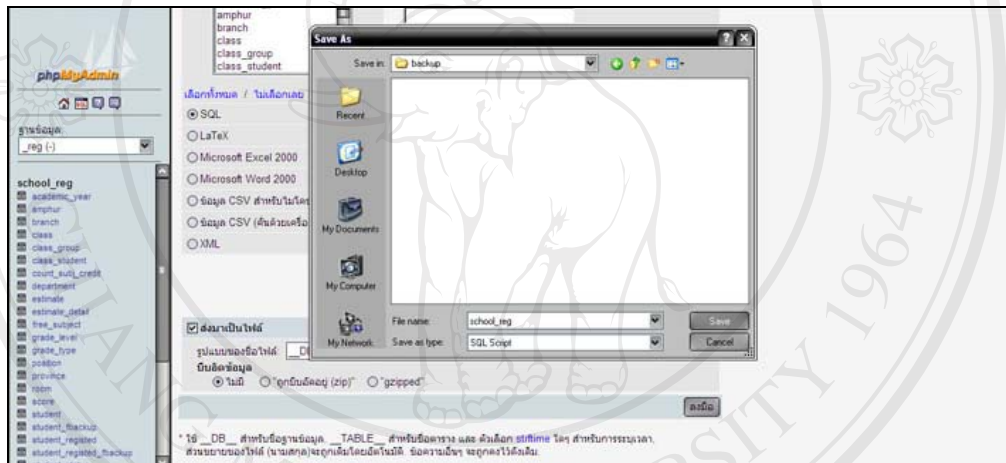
phpMyAdmin

ฐานข้อมูล
_reg (-)

school_reg
academic_year
amphur
branch
class
class_group
class_student
count_subj_credit
department
estimate
estimate_detail
free_subject
grade_level
grade_type
position
province
room
score
student
student_fbackup
student_regisred
student_regisred_fbackup

amphur
branch
class
class_group
class_student

เลือกทั้งหมด / ไม่เลือกเลย

SQL
LaTeX
Microsoft Excel 2000
Microsoft Word 2000
ข้อมูล CSV สำหรับไมโคร
ข้อมูล CSV (คั่นด้วยเครื่อ
XML

ส่งมาเป็นไฟล์
รูปแบบของชื่อไฟล์ __DB
บีบอัดข้อมูล
ไม่มี "ถูกบีบอัดอยู่ (zip)" "gzipped"

ลงมือ

* ใช้ __DB__ สำหรับชื่อฐานข้อมูล, __TABLE__ สำหรับชื่อตาราง และ ตัวเลือก strftime ใดๆ สำหรับการระบุเวลา. ส่วนขยายของไฟล์ (นามสกุล)จะถูกเติมโดยอัตโนมัติ. ข้อความอื่นๆ จะถูกคงไว้ดังเดิม.

Save As
Save in: backup
Recent
Desktop
My Documents
My Computer
My Network
File name: school_reg
Save as type: SQL Script
Save
Cancel